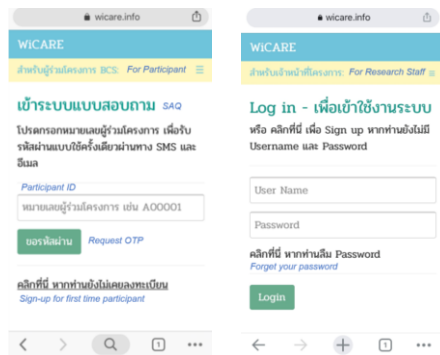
wicare.info

WiCARE

สำหรับผู้ร่วมโครงการ BCS: For Participant

เข้าระบบแบบสอบถาม SAQ

โปรดกรอกหมายเลขผู้ร่วมโครงการ เพื่อรับรหัสผ่านแบบใช้ครั้งเดียวผ่านทาง SMS และอีเมล

Participant ID

หมายเลขผู้ร่วมโครงการ เช่น A00001

ขอรหัสผ่าน Request OTP

คลิกที่นี่ หากท่านยังไม่เคยลงทะเบียน
Sign-up for first time participant

1

wicare.info

WiCARE

สำหรับเจ้าหน้าที่โครงการ: For Research Staff

Log in - เพื่อเข้าใช้งานระบบ

หรือ คลิกที่นี่ เพื่อ Sign up หากท่านยังไม่มี Username และ Password

User Name

Password

คลิกที่นี่ หากท่านลืม Password
Forget your password

Login

1